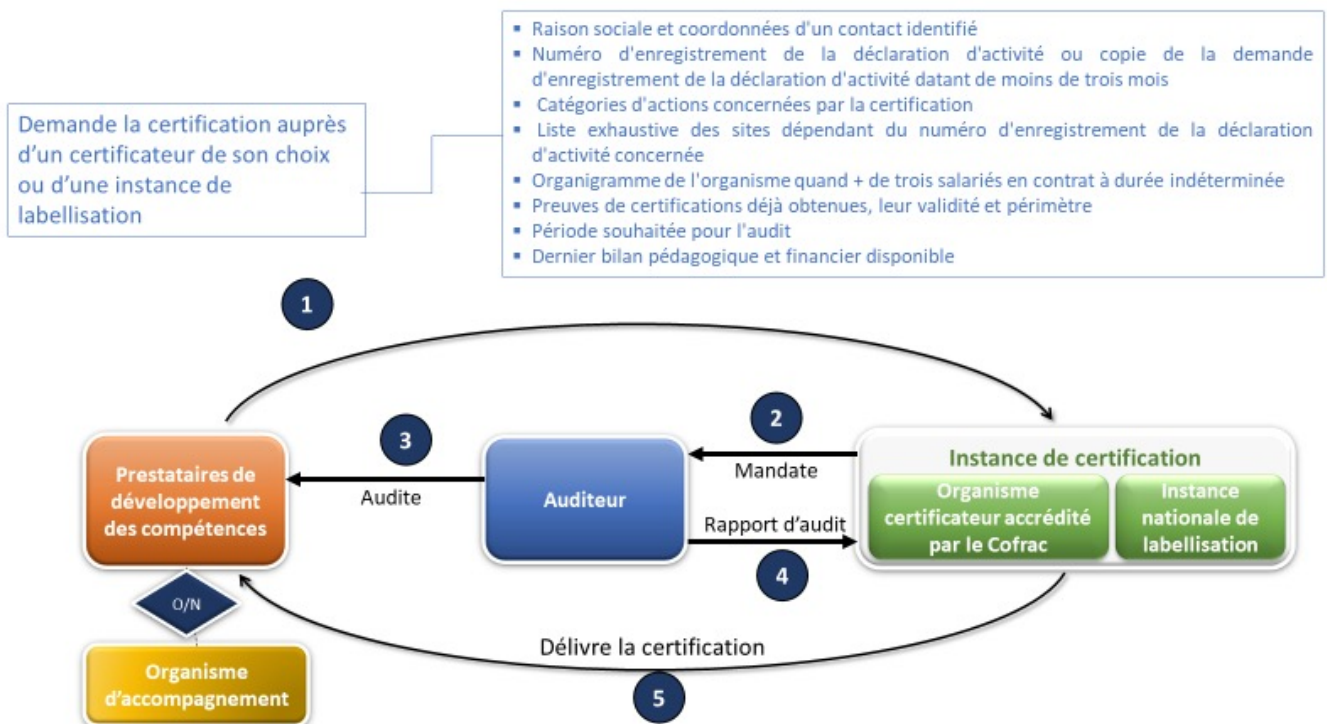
Demande la certification auprès d'un certificateur de son choix ou d'une instance de labellisation

- Raison sociale et coordonnées d'un contact identifié
- Numéro d'enregistrement de la déclaration d'activité ou copie de la demande d'enregistrement de la déclaration d'activité datant de moins de trois mois
- Catégories d'actions concernées par la certification
- Liste exhaustive des sites dépendant du numéro d'enregistrement de la déclaration d'activité concernée
- Organigramme de l'organisme quand + de trois salariés en contrat à durée indéterminée
- Preuves de certifications déjà obtenues, leur validité et périmètre
- Période souhaitée pour l'audit
- Dernier bilan pédagogique et financier disponible

1

2

Mandate

3

Audite

Prestataires de développement des compétences

Auditeur

Instance de certification

Organisme certificateur accrédité par le Cofrac

Instance nationale de labellisation

Rapport d'audit

4

O/N

Organisme d'accompagnement

Délivre la certification

5